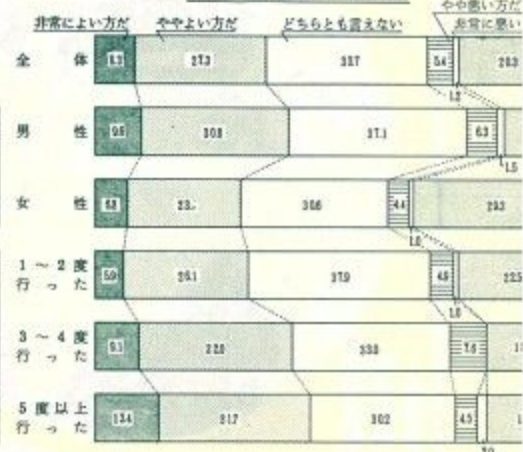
非常によい方だ　ややよい方だ　どちらとも言えない　やや悪い方だ　非常に悪い

全体　8.2　27.3　32.7　5.4　1.2　20.3

男性　9.5　30.8　37.1　6.3　1.5

女性　6.8　23.　30.6　4.4　1.2　29.3

1〜2度行った　5.0　26.1　37.9　4.6　1.0　22.5

3〜4度行った　9.1　22.8　33.0　7.6

5度以上行った　13.4　21.7　30.2　4.5　1.0